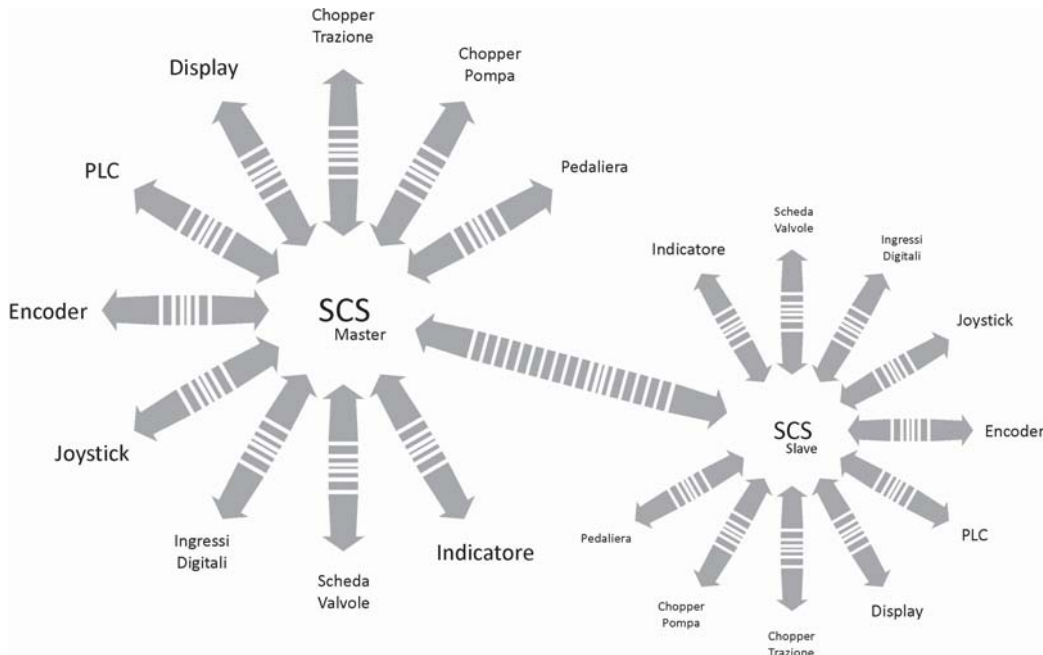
Chopper Trazione

Chopper Pompa

Display

Pedaliera

PLC

Encoder

SCS
Master

Joystick

Ingressi Digitali

Scheda Valvole

Indicatore

Scheda Valvole

Indicatore

Ingressi Digitali

Joystick

SCS
Slave

Encoder

Pedaliera

PLC

Chopper Pompa

Display

Chopper Trazione